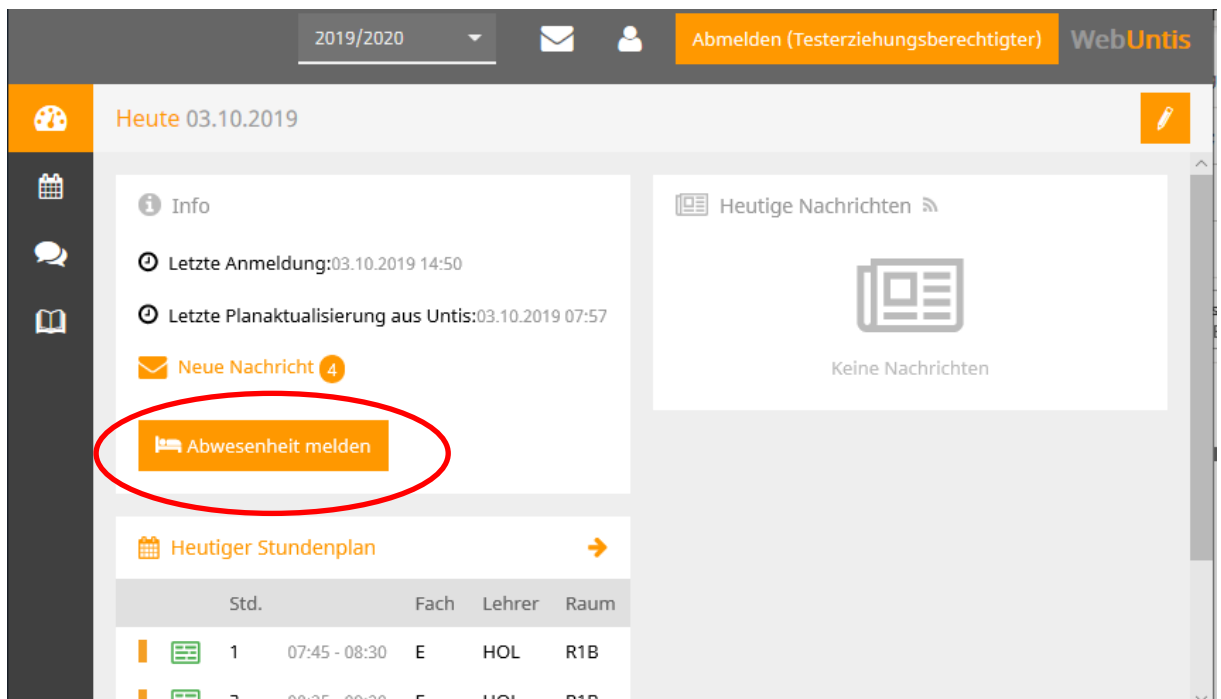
2019/2020

Abmelden (Testerziehungsberechtigter)

WebUntis

Heute 03.10.2019

Info

Letzte Anmeldung:03.10.2019 14:50

Letzte Planaktualisierung aus Untis:03.10.2019 07:57

Neue Nachricht 4

Abwesenheit melden

Heutige Nachrichten

Keine Nachrichten

Heutiger Stundenplan

| Std. | | Fach | Lehrer | Raum |
|---|---|---|---|---|
| 1 | 07:45 - 08:30 | E | HOL | R1B |
| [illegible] | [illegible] | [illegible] | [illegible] | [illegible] |